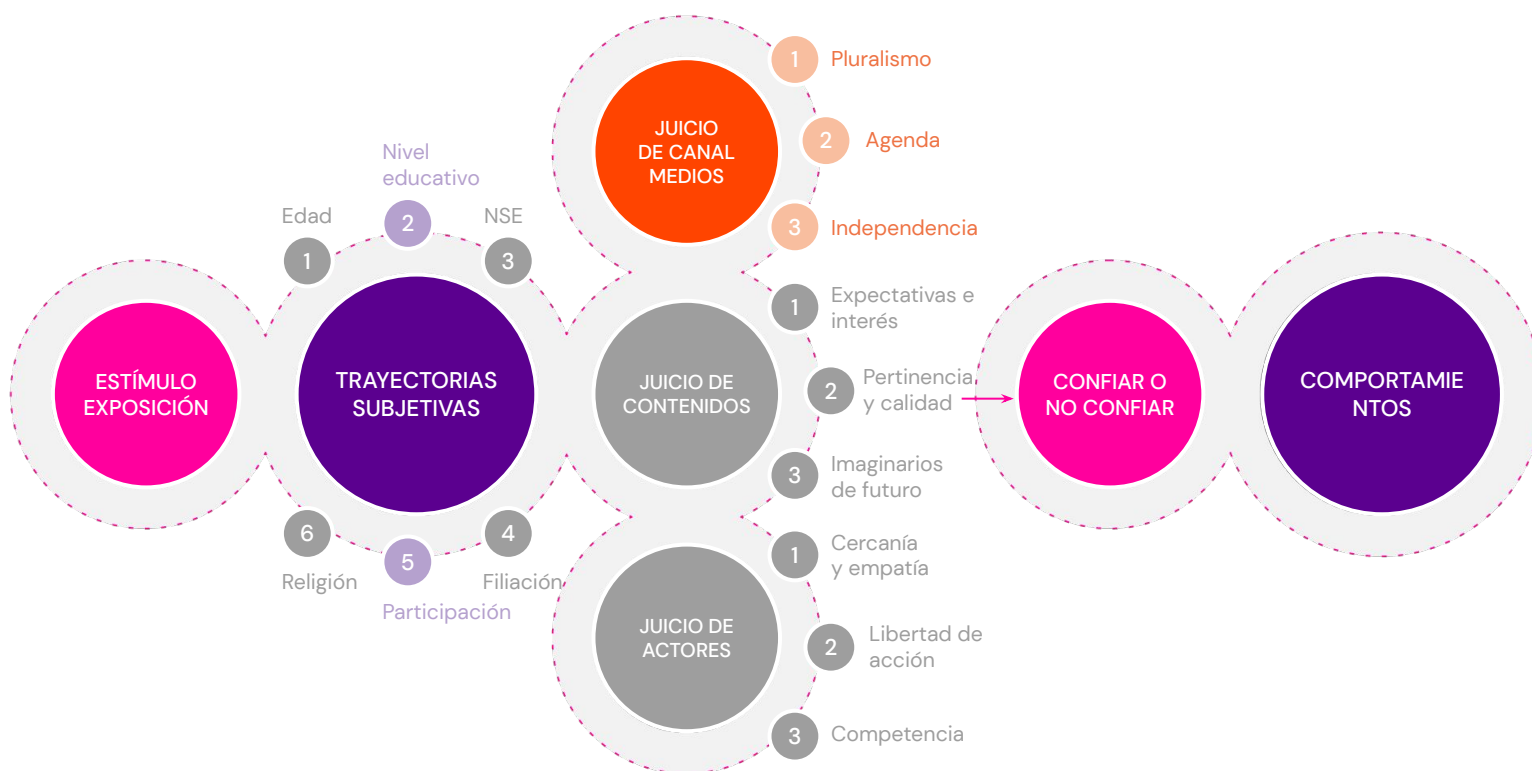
ESTÍMULO EXPOSICIÓN

Edad
1
Nivel educativo
2
NSE
3

TRAYECTORIAS SUBJETIVAS

6
Religión
5
Participación
4
Filiación

JUICIO DE CANAL MEDIOS

1 Pluralismo
2 Agenda
3 Independencia

JUICIO DE CONTENIDOS

1 Expectativas e interés
2 Pertinencia y calidad
3 Imaginarios de futuro

JUICIO DE ACTORES

1 Cercanía y empatía
2 Libertad de acción
3 Competencia

CONFIAR O NO CONFIAR

COMPORTAMIE NTOS